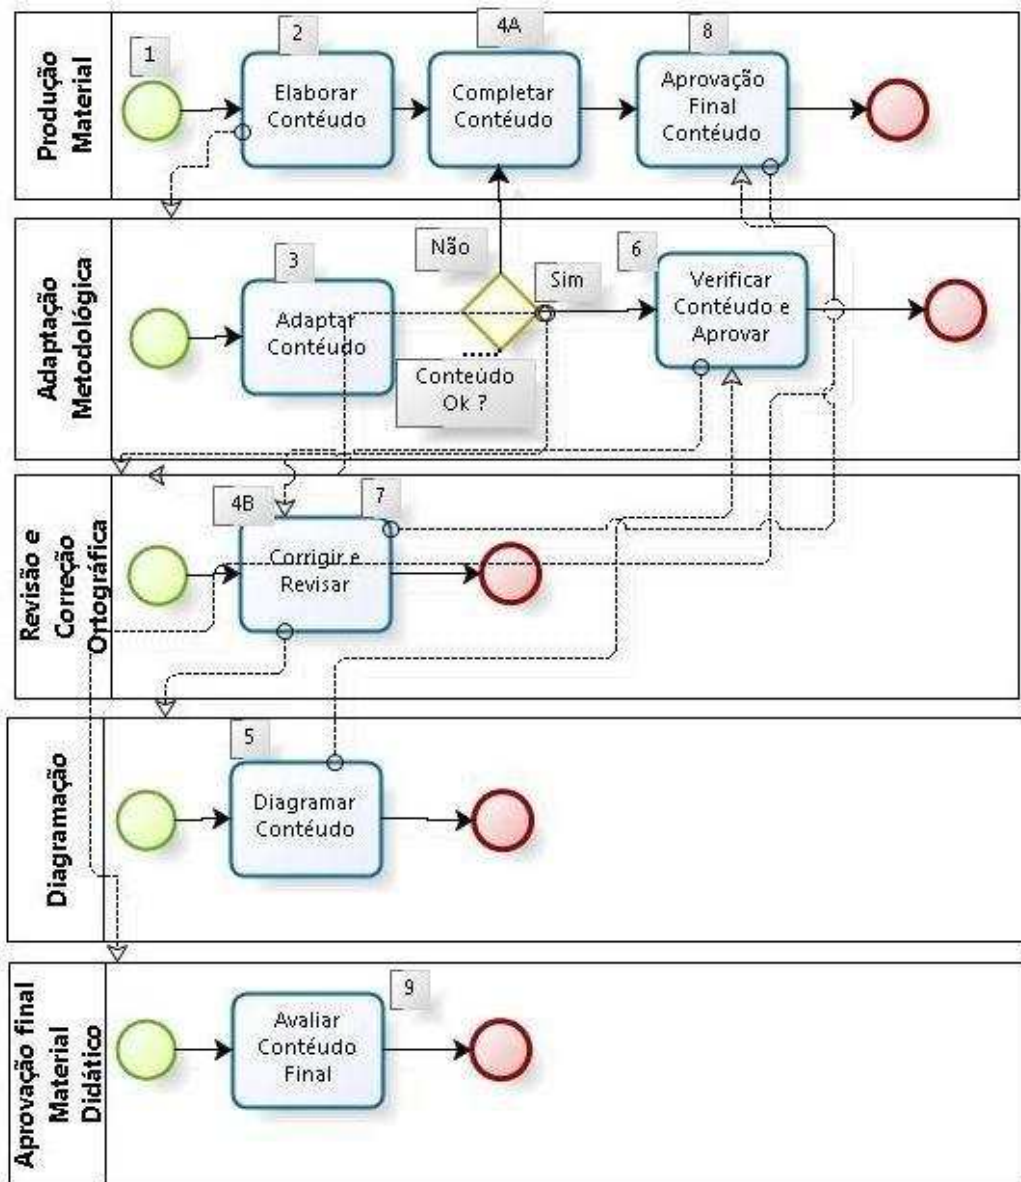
Produção Material

1

2
Elaborar Contéudo

4A
Completar Contéudo

8
Aprovação Final Contéudo

Adaptação Metodológica

3
Adaptar Contéudo

Não

Sim

Conteúdo Ok ?

6
Verificar Contéudo e Aprovar

Revisão e Correção Ortográfica

4B

7
Corrigir e Revisar

Diagramação

5
Diagramar Contéudo

Aprovação final Material Didático

9
Avaliar Contéudo Final